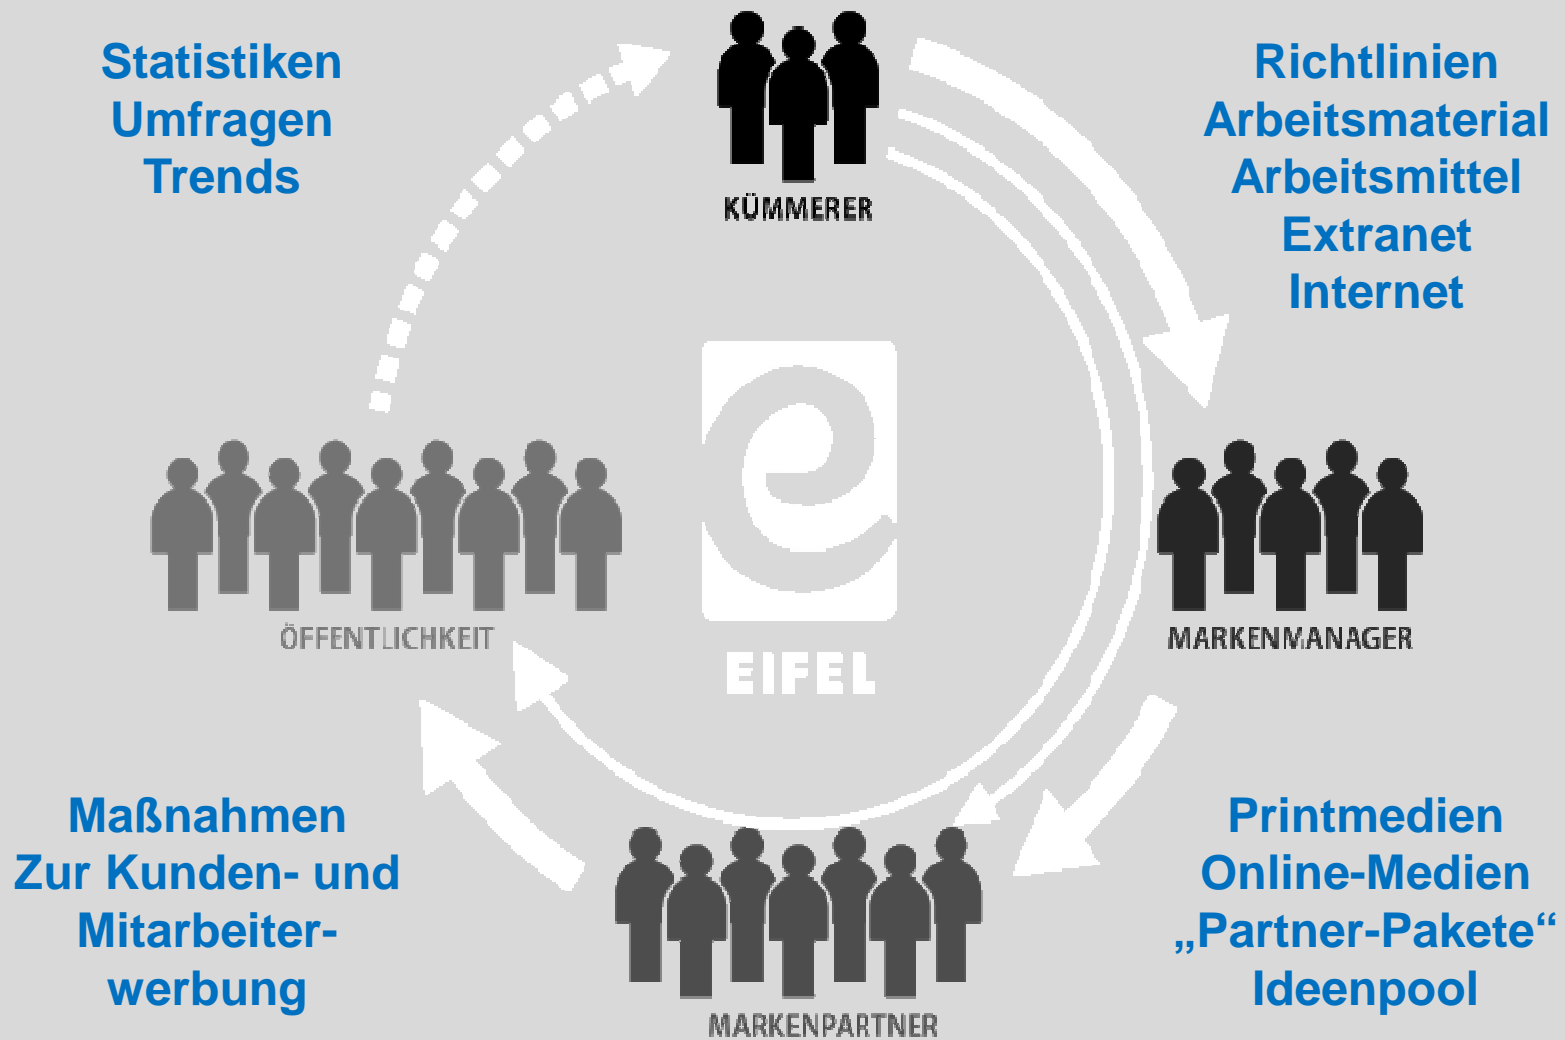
Statistiken
Umfragen
Trends

KÜMMERER

Richtlinien
Arbeitsmaterial
Arbeitsmittel
Extranet
Internet

ÖFFENTLICHKEIT

EIFEL

MARKENMANAGER

Maßnahmen
Zur Kunden- und
Mitarbeiter-
werbung

MARKENPARTNER

Printmedien
Online-Medien
„Partner-Pakete“
Ideenpool